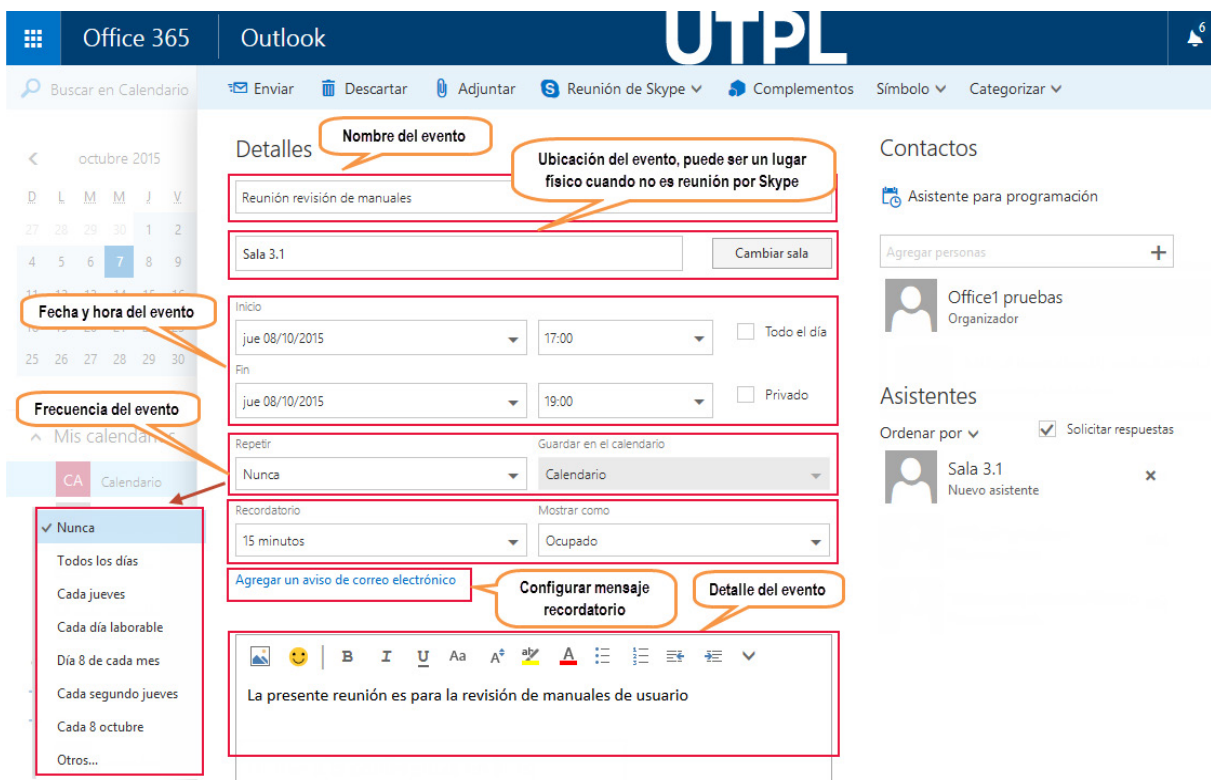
Office 365 Outlook UTPL 6

Buscar en Calendario

Enviar Descartar Adjuntar Reunión de Skype Complementos Símbolo Categorizar

octubre 2015

D L M M J V
27 28 29 30 1 2
4 5 6 7 8 9
25 26 27 28 29 30

Mis calendarios

CA Calendario

Detalles

Nombre del evento

Ubicación del evento, puede ser un lugar físico cuando no es reunión por Skype

Reunión revisión de manuales

Sala 3.1

Cambiar sala

Fecha y hora del evento

Inicio

jue 08/10/2015 17:00 Todo el día

Fin

jue 08/10/2015 19:00 Privado

Frecuencia del evento

Repetir

Nunca

Guardar en el calendario

Calendario

Recordatorio

15 minutos

Mostrar como

Ocupado

Agregar un aviso de correo electrónico

Configurar mensaje recordatorio

Detalle del evento

B I U Aa

La presente reunión es para la revisión de manuales de usuario

Nunca
Todos los días
Cada jueves
Cada día laborable
Día 8 de cada mes
Cada segundo jueves
Cada 8 octubre
Otros...

Contactos

Asistente para programación

Agregar personas

Office1 pruebas
Organizador

Asistentes

Ordenar por

Solicitar respuestas

Sala 3.1
Nuevo asistente